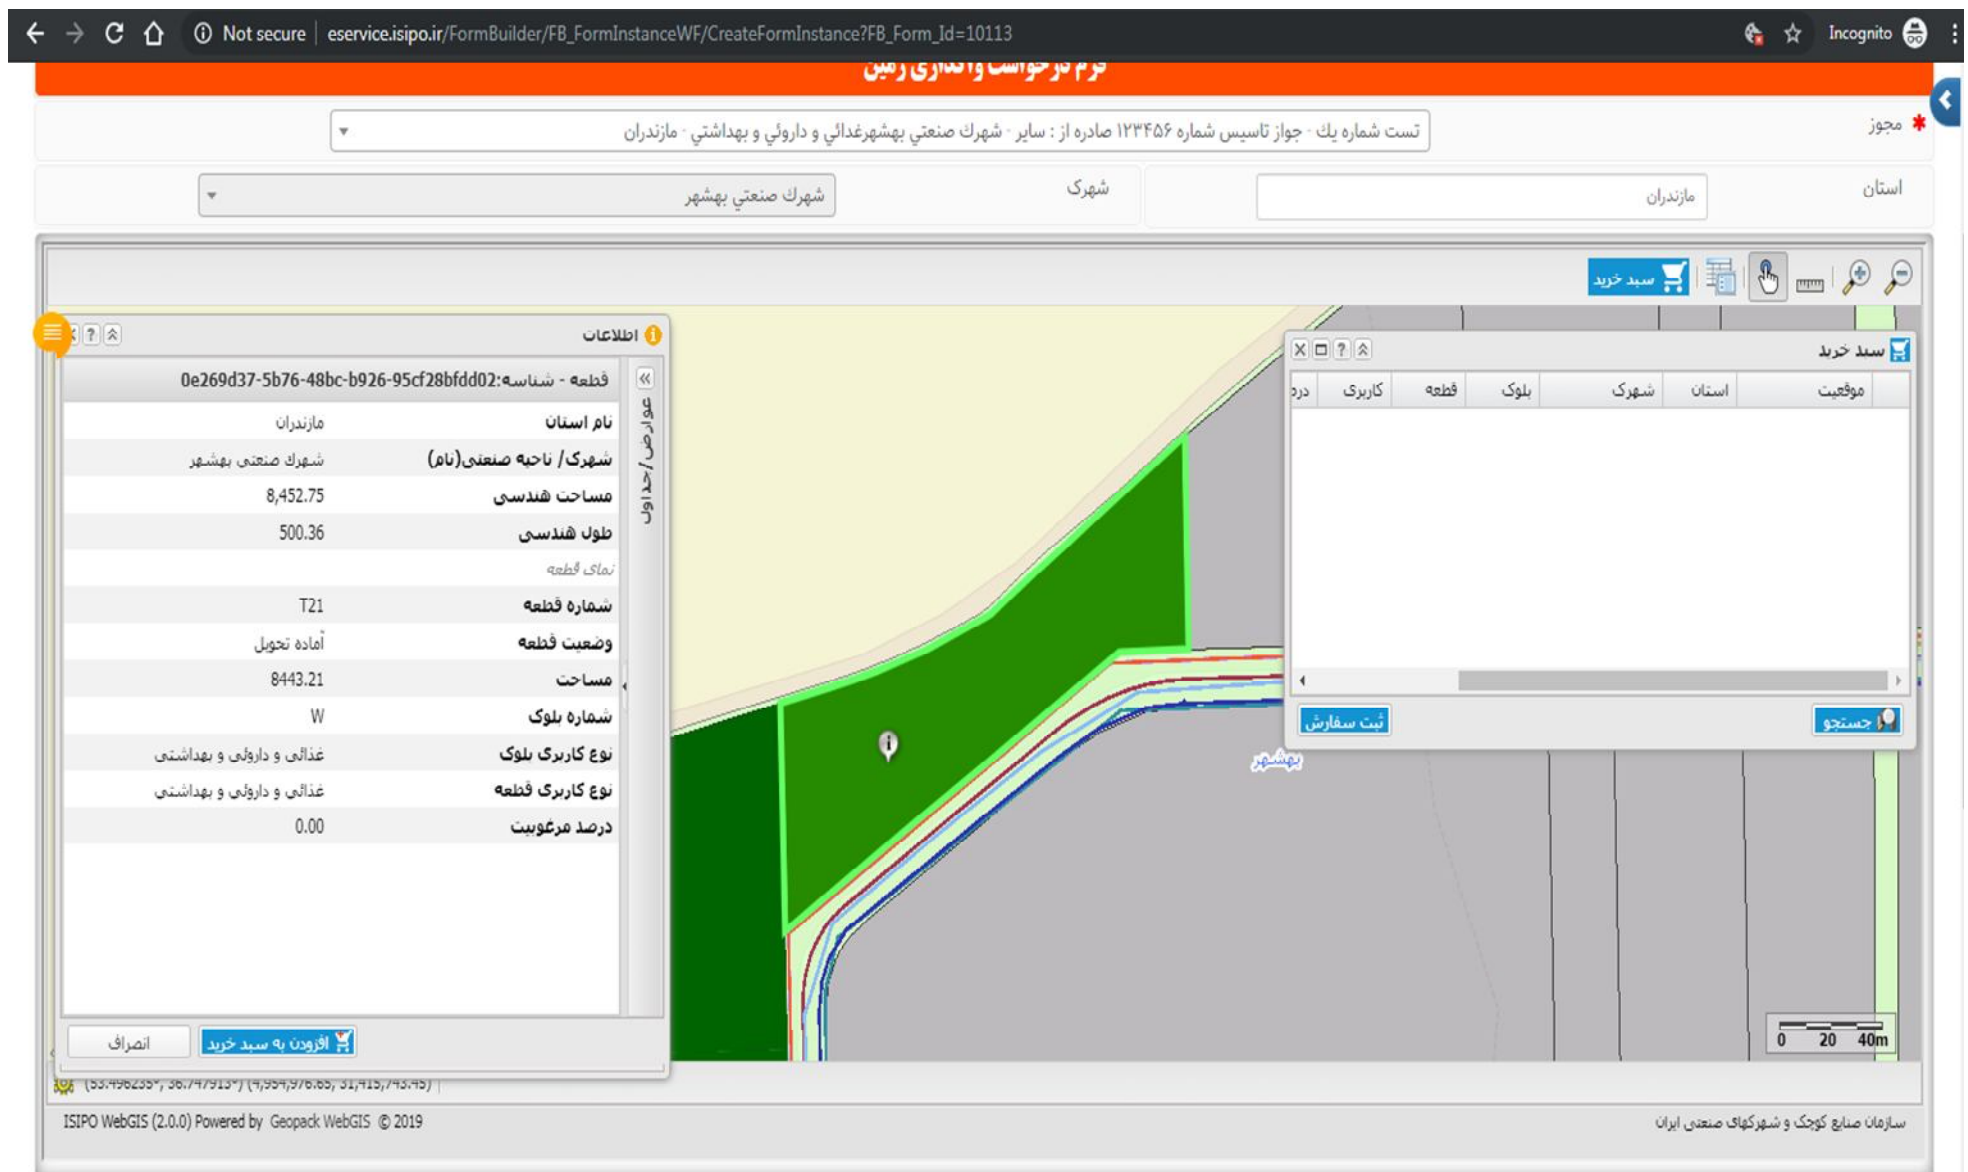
Not secure | eservice.isipo.ir/FormBuilder/FB_FormInstanceWF/CreateFormInstance?FB_Form_Id=10113

Incognito

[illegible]

* مجوز
تست شماره يك - جواز تاسيس شماره ۱۲۳۴۵۶ صادره از : ساير - شهرك صنعتي بهشهرغذائي و داروئي و بهداشتي - مازندران

استان
مازندران
شهرک
شهرك صنعتي بهشهر

سبد خرید

اطلاعات
قطعه - شناسه:0e269d37-5b76-48bc-b926-95cf28bfdd02
عوارض/جداول

| | |
|---|---|
| نام استان | مازندران |
| شهرک/ ناحیه صنعتی(نام) | شهرک صنعتی بهشهر |
| مساحت هندسی | 8,452.75 |
| طول هندسی | 500.36 |
| نمای قطعه | |
| شماره قطعه | T21 |
| وضعیت قطعه | آماده تحویل |
| مساحت | 8443.21 |
| شماره بلوک | W |
| نوع کاربری بلوک | غذائی و داروئی و بهداشتی |
| نوع کاربری قطعه | غذائی و داروئی و بهداشتی |
| درصد مرغوبیت | 0.00 |

افزودن به سبد خرید
انصراف

سبد خرید

| موقعیت | استان | شهرک | بلوک | قطعه | کاربری | درد |
|---|---|---|---|---|---|---|

ثبت سفارش
جستجو

بهشهر

0 20 40m

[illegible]

ISIPO WebGIS (2.0.0) Powered by Geopack WebGIS © 2019
سازمان صنایع کوچک و شهرکهای صنعتی ایران